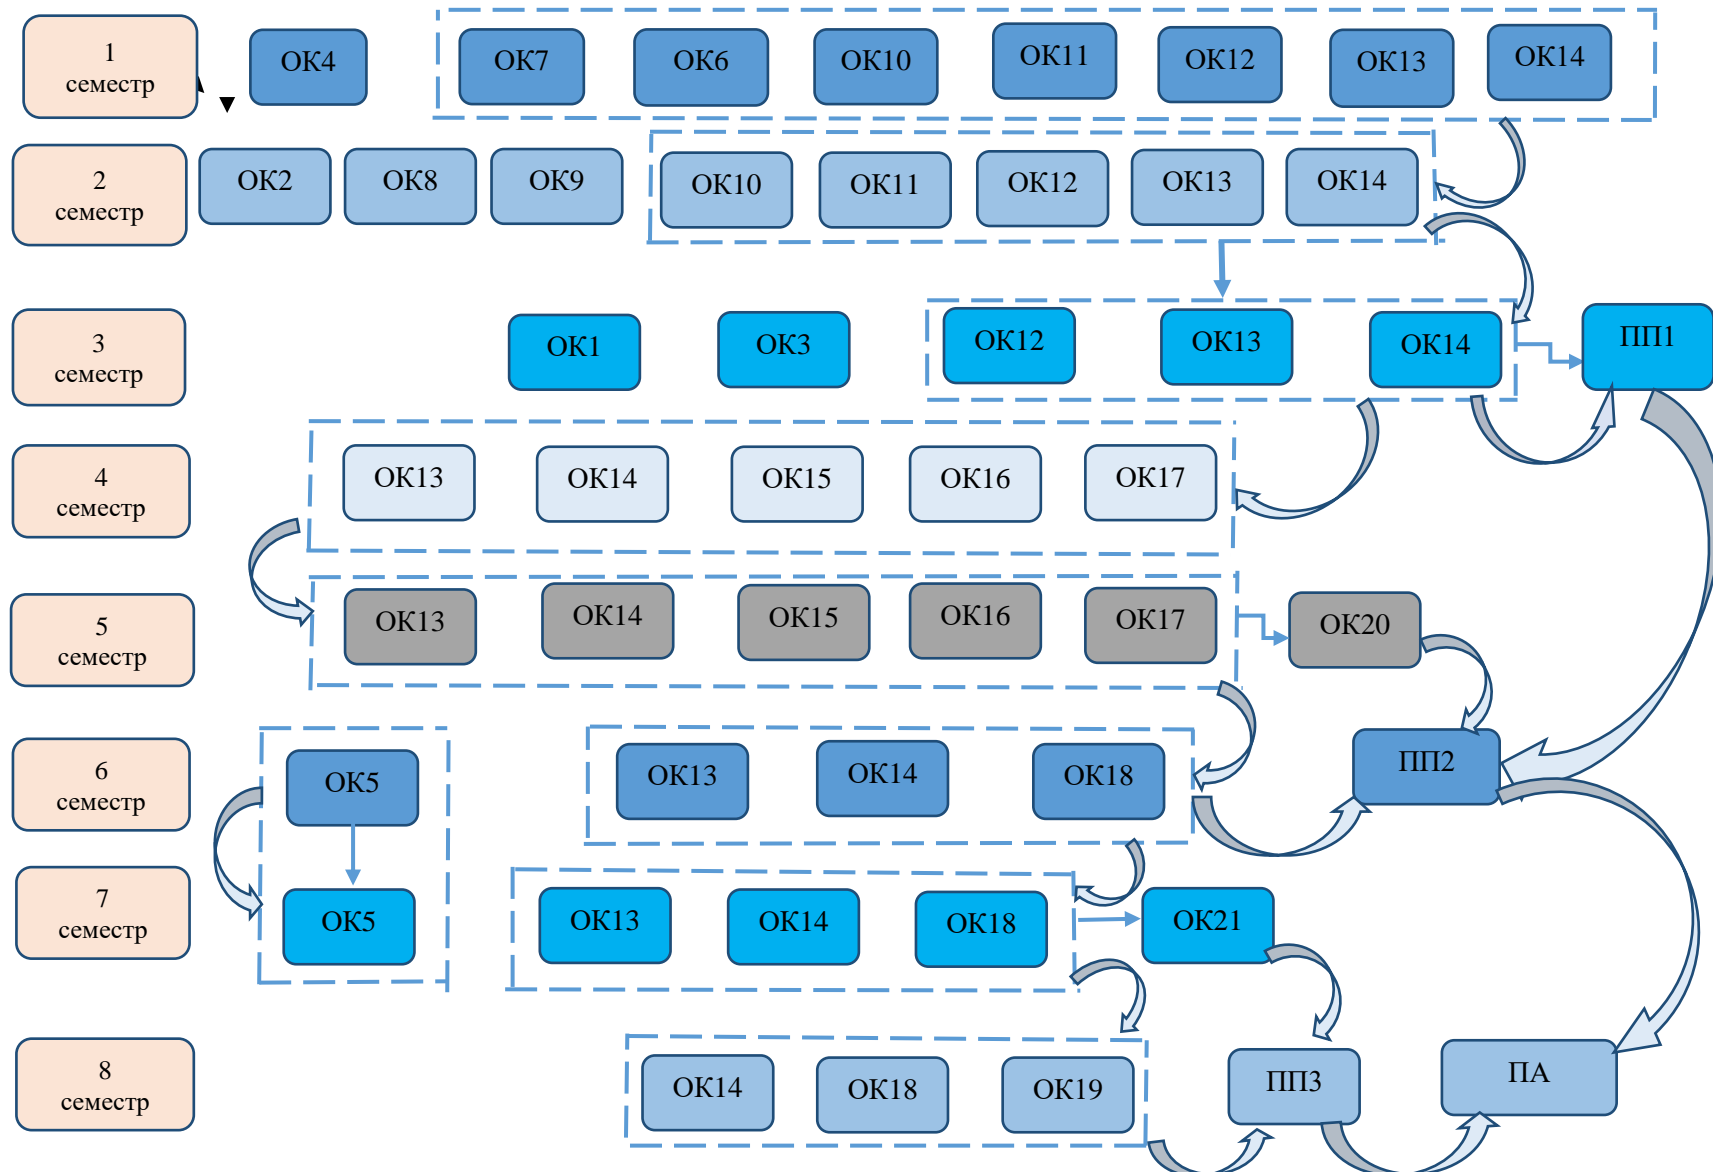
1 семестр

ОК4

ОК7 ОК6 ОК10 ОК11 ОК12 ОК13 ОК14

2 семестр

ОК2 ОК8 ОК9

ОК10 ОК11 ОК12 ОК13 ОК14

3 семестр

ОК1 ОК3

ОК12 ОК13 ОК14

ПП1

4 семестр

ОК13 ОК14 ОК15 ОК16 ОК17

5 семестр

ОК13 ОК14 ОК15 ОК16 ОК17

ОК20

6 семестр

ОК5

ОК13 ОК14 ОК18

ПП2

7 семестр

ОК5

ОК13 ОК14 ОК18

ОК21

8 семестр

ОК14 ОК18 ОК19

ПП3

ПА